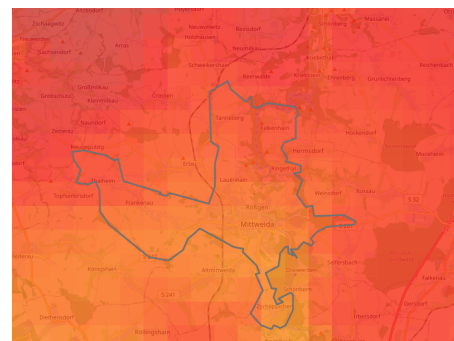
Zschaagwitz
Neuwiesen
Mosslau
Seelitz
Arras
Ossendorf
Neudörfchen
Topfseifersdorf
Schweikershain
Bernsdorf
Köttwitzsch
Erlebach
Schönbach
Rechenbach
Grunert
Gotthainsdorf
Grünlichtenberg
Zettlitz
Erlau
Crossen
Tanneberg
Lauenhain
Zaßnitz
Höfchen
Schönborn-Dreiwerden
Hainichen
Neugersdorf
Ringethal
Rossau
Frankenau
Mittweida
Weinsdorf
Altmittweida
Kümmersdorf
Sachsenburg
Erlebach
Ottendorf
Biensdorf
Seifersbach
Falkenau
Dittersbach
Krumbach
Marbach
Oberrossau
Greifendorf